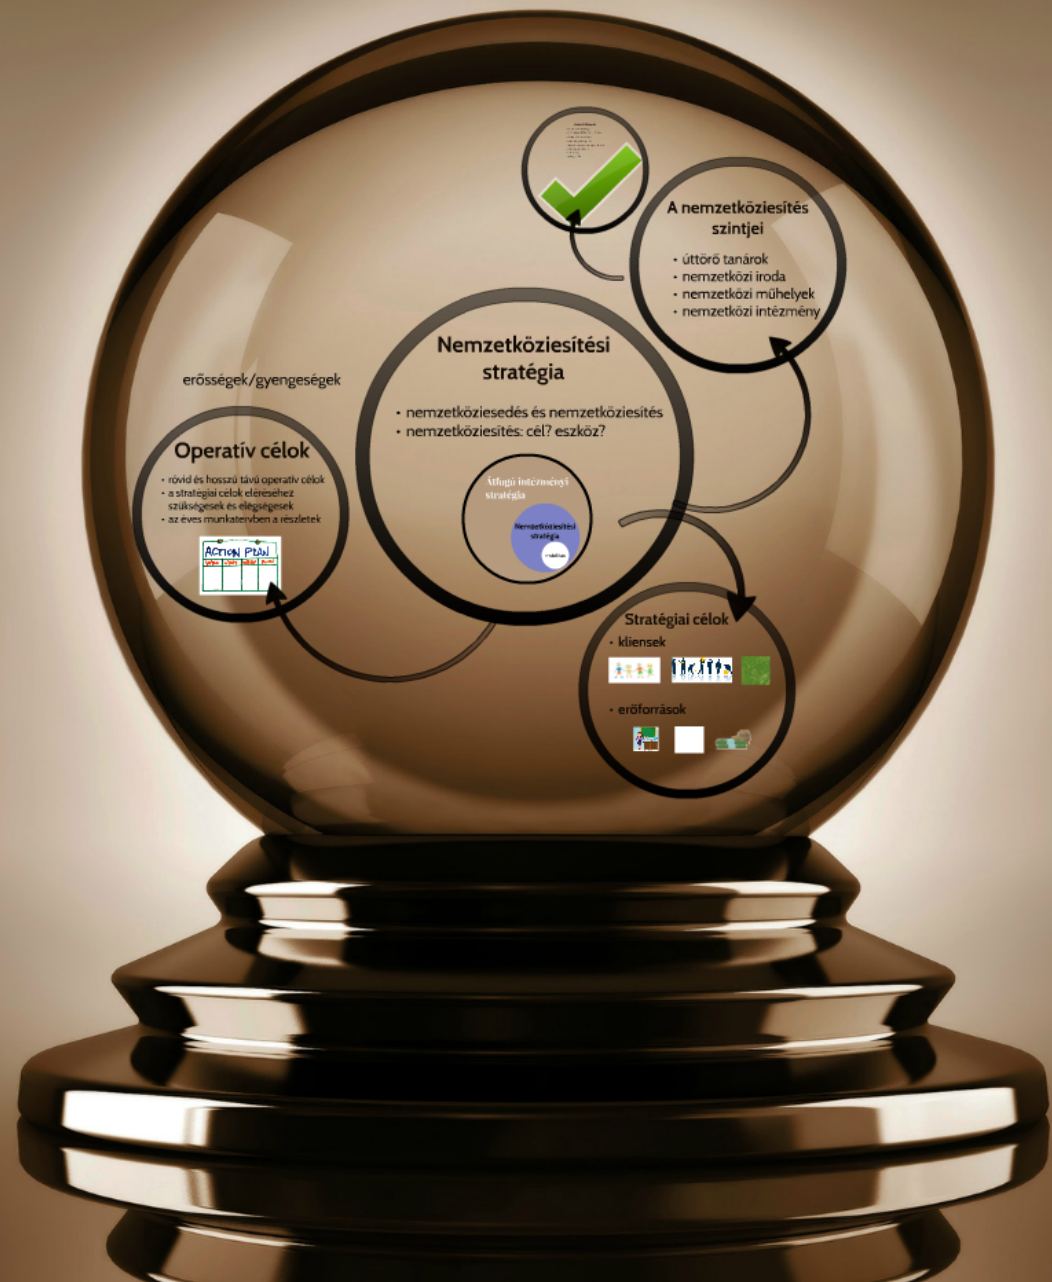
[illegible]

A nemzetköziesítés szintjei

- úttörő tanárok
- nemzetközi iroda
- nemzetközi műhelyek
- nemzetközi intézmény

erősségek/gyengeségek

Nemzetköziesítési stratégia

- nemzetköziesedés és nemzetköziesítés
- nemzetköziesítés: cél? eszköz?

Átfogó intézményi stratégia

Nemzetköziesítési stratégia

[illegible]

Operatív célok

- rövid és hosszú távú operatív célok
- a stratégiai célok eléréséhez szükségesek és elégségesek
- az éves munkatervben a részletek

ACTION PLAN

Stratégiai célok

- kliensek
- erőforrások